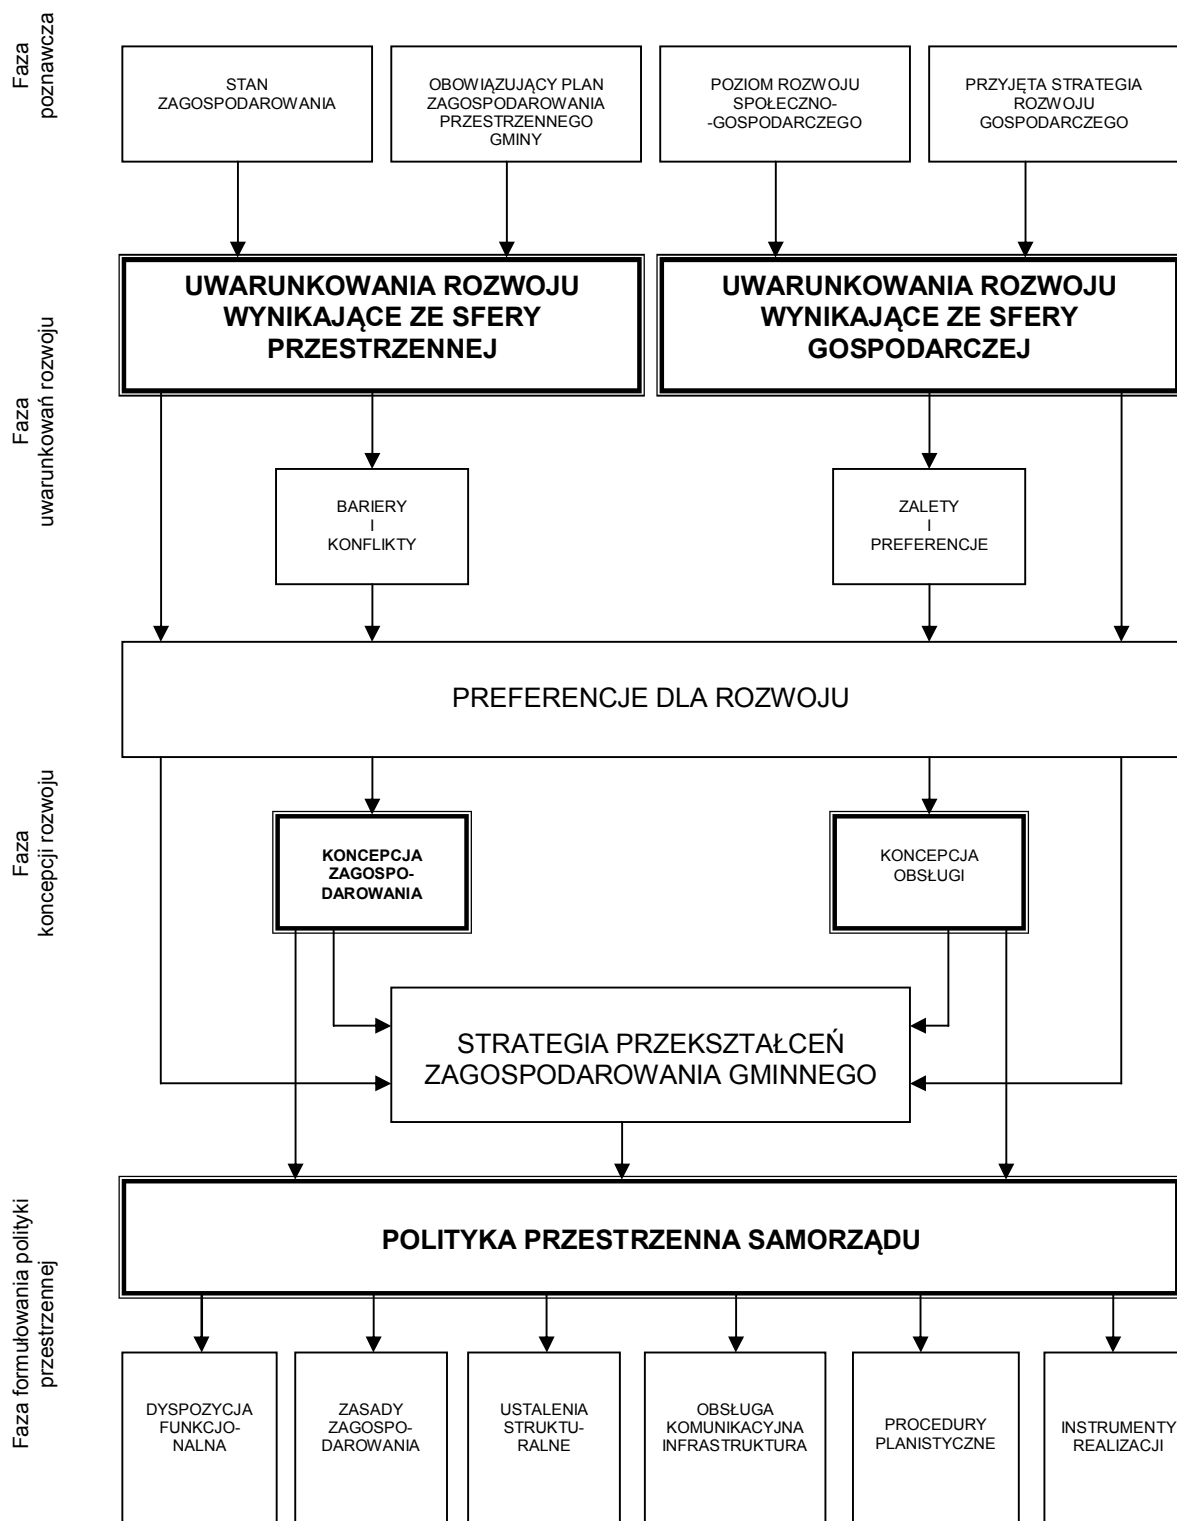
Faza poznawcza

STAN ZAGOSPODAROWANIA

OBOWIĄZUJĄCY PLAN ZAGOSPODAROWANIA PRZESTRZENNEGO GMINY

POZIOM ROZWOJU SPOŁECZNO--GOSPODARCZEGO

PRZYJĘTA STRATEGIA ROZWOJU GOSPODARCZEGO

Faza uwarunkowań rozwoju

UWARUNKOWANIA ROZWOJU WYNIKAJĄCE ZE SFERY PRZESTRZENNEJ

UWARUNKOWANIA ROZWOJU WYNIKAJĄCE ZE SFERY GOSPODARCZEJ

BARIERY I KONFLIKTY

ZALETY I PREFERENCJE

PREFERENCJE DLA ROZWOJU

Faza koncepcji rozwoju

KONCEPCJA ZAGOSPO-DAROWANIA

KONCEPCJA OBSŁUGI

STRATEGIA PRZEKSZTAŁCEŃ ZAGOSPODAROWANIA GMINNEGO

Faza formułowania polityki przestrzennej

POLITYKA PRZESTRZENNA SAMORZĄDU

DYSPOZYCJA FUNKCJO-NALNA

ZASADY ZAGOSPO-DAROWANIA

USTALENIA STRUKTU-RALNE

OBSŁUGA KOMUNIKACYJNA INFRASTRUKTURA

PROCEDURY PLANISTYCZNE

INSTRUMENTY REALIZACJI